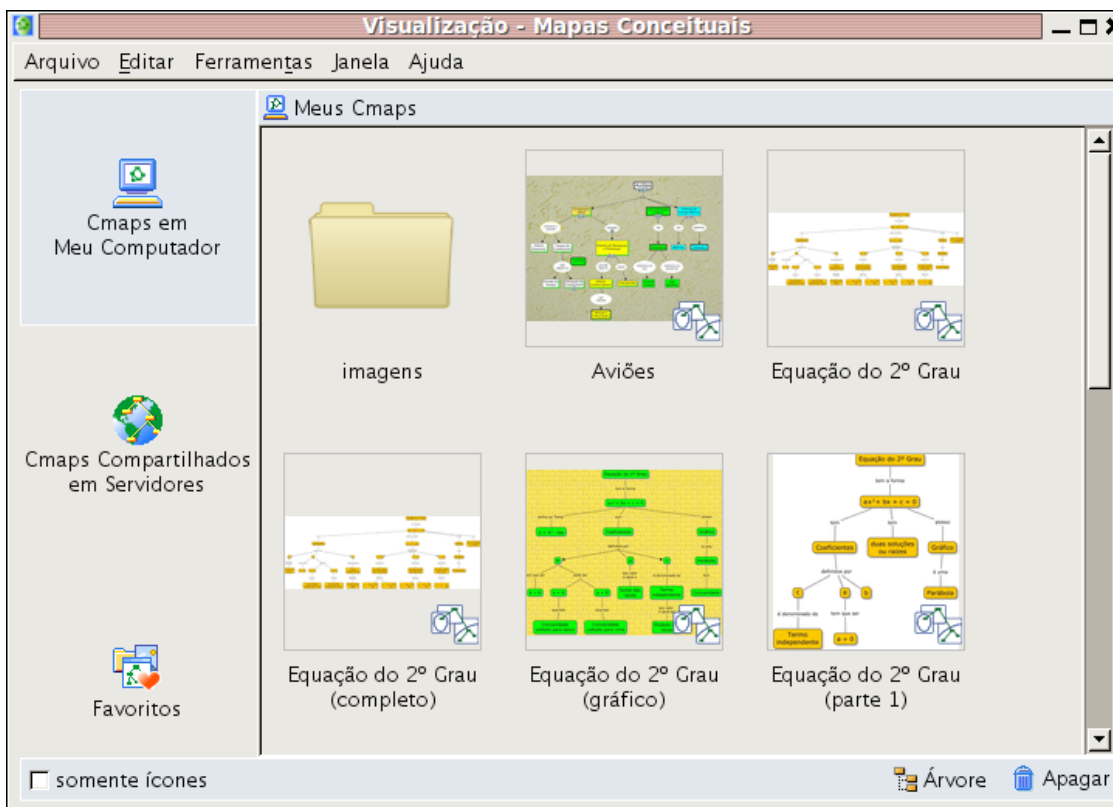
Visualização - Mapas Conceituais

Arquivo Editar Ferramentas Janela Ajuda

Cmaps em Meu Computador

Cmaps Compartilhados em Servidores

Favoritos

Meus Cmaps

imagens

Aviões

Equação do 2º Grau

Equação do 2º Grau (completo)

Equação do 2º Grau (gráfico)

Equação do 2º Grau
tem a forma
$ax^2 + bx + c = 0$
tem
tem
possui
Coeficientes
duas soluções ou raízes
Gráfico
definidos por
é uma
c
a
b
Parábola
é denominado de
tem que ser
Termo independente
$a \neq 0$

Equação do 2º Grau (parte 1)

somente ícones

Árvore

Apagar